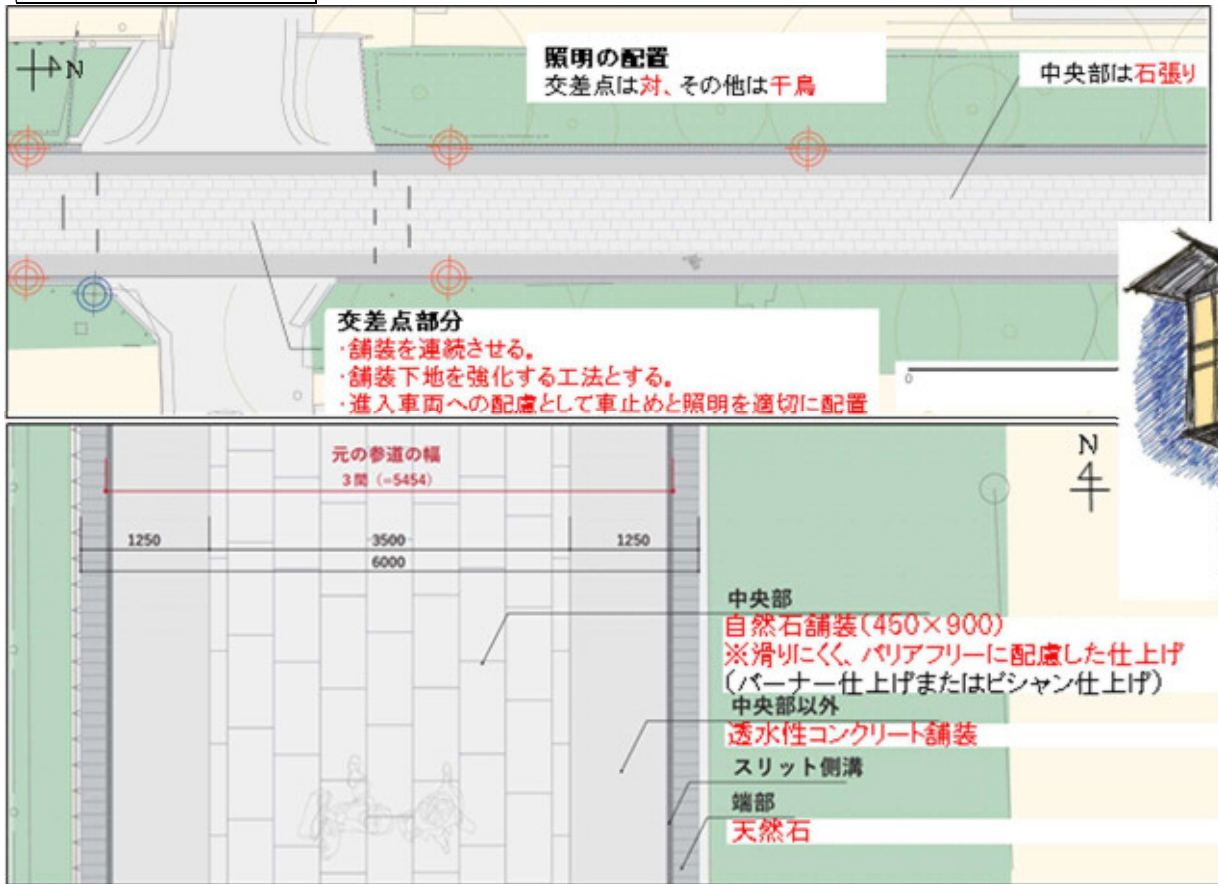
N

照明の配置
交差点は対、その他は千鳥

中央部は石張り

交差点部分
・舗装を連続させる。
・舗装下地を強化する工法とする。
・進入車両への配慮として車止めと照明を適切に配置

0

N

元の参道の幅
3間（=5454）

1250

3500

1250

6000

中央部
自然石舗装（450×900）
※滑りにくく、バリアフリーに配慮した仕上げ
（バーナー仕上げまたはビシャン仕上げ）

中央部以外
透水性コンクリート舗装

スリット側溝

端部
天然石